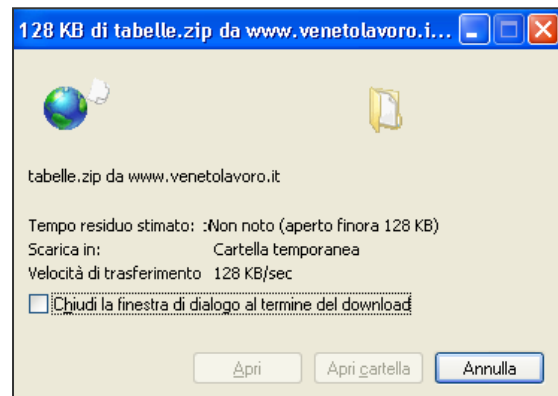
128 KB di tabelle.zip da www.venetolavoro.i...

tabelle.zip da www.venetolavoro.it

Tempo residuo stimato: :Non noto (aperto finora 128 KB)
Scarica in: Cartella temporanea
Velocità di trasferimento 128 KB/sec

Chiudi la finestra di dialogo al termine del download

Apri
Apri cartella
Annulla